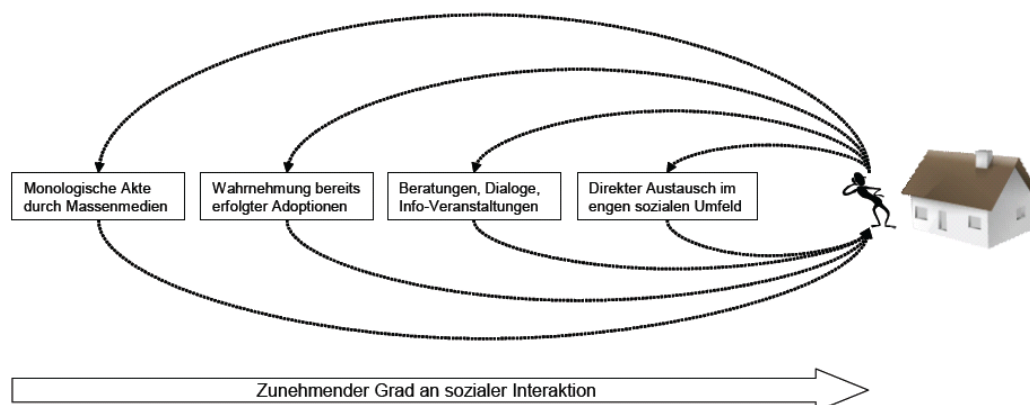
Monologische Akte durch Massenmedien

Wahrnehmung bereits erfolgter Adoptionen

Beratungen, Dialoge, Info-Veranstaltungen

Direkter Austausch im engen sozialen Umfeld

Zunehmender Grad an sozialer Interaktion